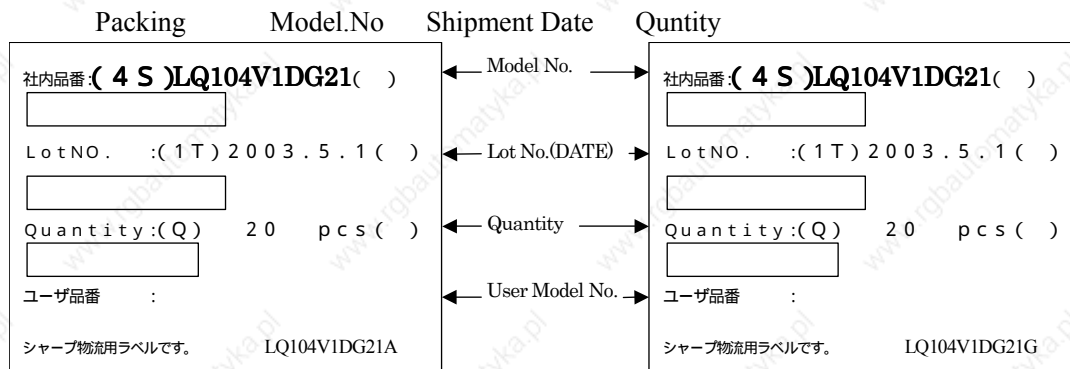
Packing Model.No Shipment Date Quntity

社内品番:(4S)LQ104V1DG21( )

LotNO. :(1T)2003.5.1( )

Quantity:(Q) 20 pcs( )

ユーザ品番 :

シャープ物流用ラベルです。 LQ104V1DG21A

Model No.

Lot No.(DATE)

Quantity

User Model No.

社内品番:(4S)LQ104V1DG21( )

LotNO. :(1T)2003.5.1( )

Quantity:(Q) 20 pcs( )

ユーザ品番 :

シャープ物流用ラベルです。 LQ104V1DG21G